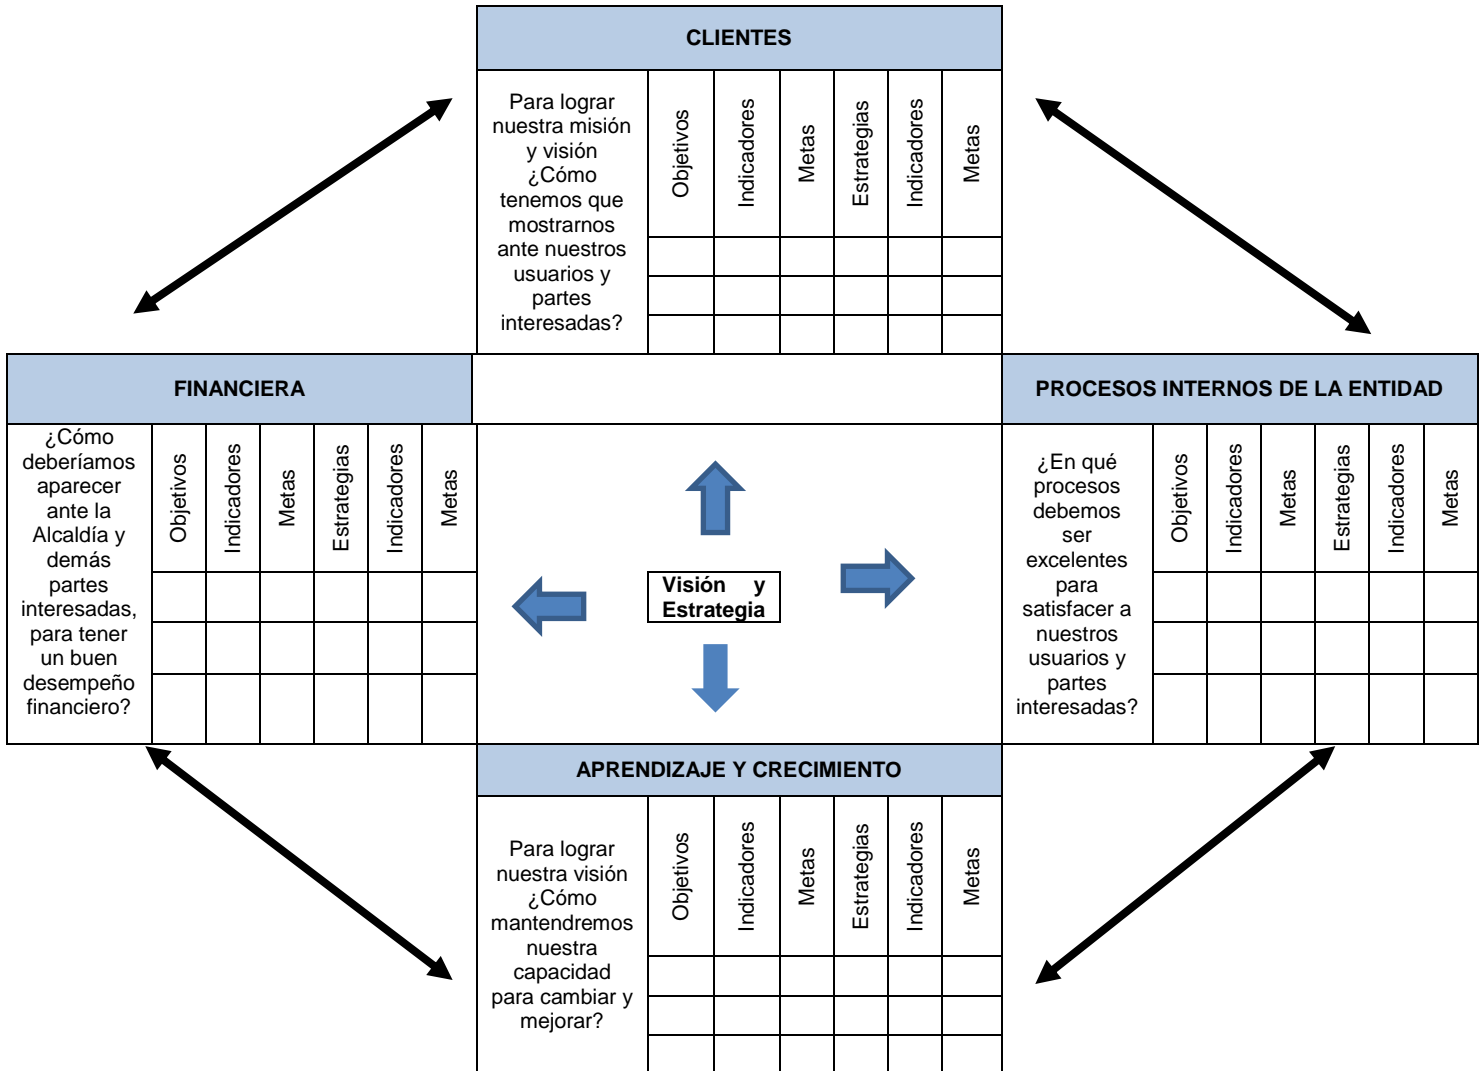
CLIENTES

| Para lograr nuestra misión y visión ¿Cómo tenemos que mostrarnos ante nuestros usuarios y partes interesadas? | Objetivos | Indicadores | Metas | Estrategias | Indicadores | Metas |
|---|---|---|---|---|---|---|
| | | | | | | |
| | | | | | | |
| | | | | | | |

FINANCIERA

| ¿Cómo deberíamos aparecer ante la Alcaldía y demás partes interesadas, para tener un buen desempeño financiero? | Objetivos | Indicadores | Metas | Estrategias | Indicadores | Metas |
|---|---|---|---|---|---|---|
| | | | | | | |
| | | | | | | |
| | | | | | | |

Visión y Estrategia

PROCESOS INTERNOS DE LA ENTIDAD

| ¿En qué procesos debemos ser excelentes para satisfacer a nuestros usuarios y partes interesadas? | Objetivos | Indicadores | Metas | Estrategias | Indicadores | Metas |
|---|---|---|---|---|---|---|
| | | | | | | |
| | | | | | | |
| | | | | | | |

APRENDIZAJE Y CRECIMIENTO

| Para lograr nuestra visión ¿Cómo mantendremos nuestra capacidad para cambiar y mejorar? | Objetivos | Indicadores | Metas | Estrategias | Indicadores | Metas |
|---|---|---|---|---|---|---|
| | | | | | | |
| | | | | | | |
| | | | | | | |